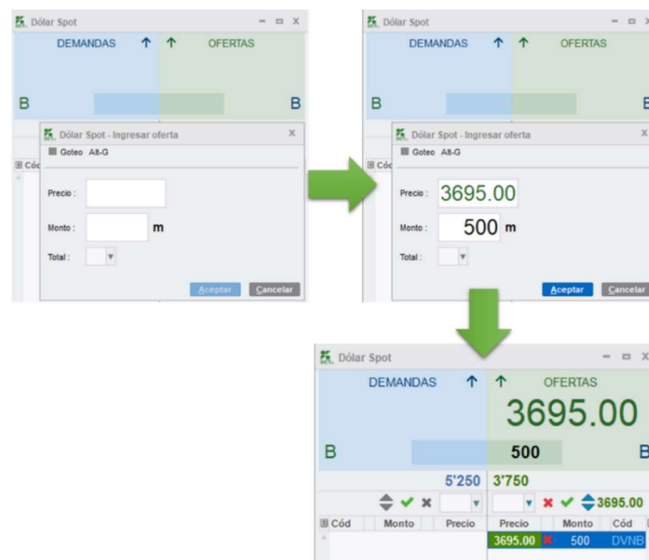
Dólar Spot
DEMANDAS ↑ ↑ OFERTAS
B B
Dólar Spot - Ingresar oferta
Goteo Alt-G
Precio :
Monto : m
Total :
Aceptar Cancelar

Dólar Spot
DEMANDAS ↑ ↑ OFERTAS
B
Dólar Spot - Ingresar oferta
Goteo Alt-G
Precio : 3695.00
Monto : 500 m
Total :
Aceptar Cancelar

Dólar Spot
DEMANDAS ↑ ↑ OFERTAS
3695.00
B 500 B
5'250 3'750
3695.00

| Cód | Monto | Precio | Precio | Monto | Cód |
|---|---|---|---|---|---|
| | | | 3695.00 | 500 | DVNB |